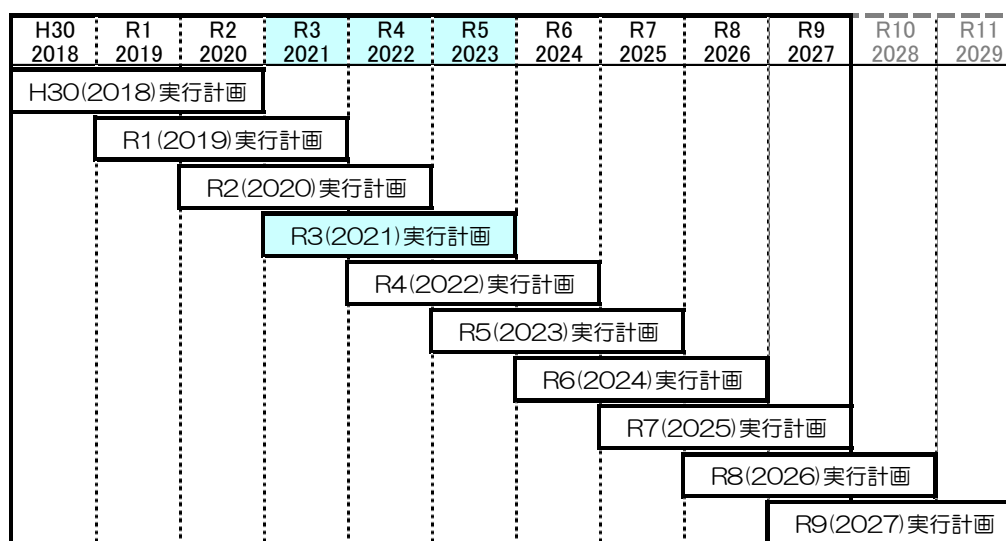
| H30 2018 | R1 2019 | R2 2020 | R3 2021 | R4 2022 | R5 2023 | R6 2024 | R7 2025 | R8 2026 | R9 2027 | R10 2028 | R11 2029 |
|---|---|---|---|---|---|---|---|---|---|---|---|

H30(2018)実行計画

R1(2019)実行計画

R2(2020)実行計画

R3(2021)実行計画

R4(2022)実行計画

R5(2023)実行計画

R6(2024)実行計画

R7(2025)実行計画

R8(2026)実行計画

R9(2027)実行計画